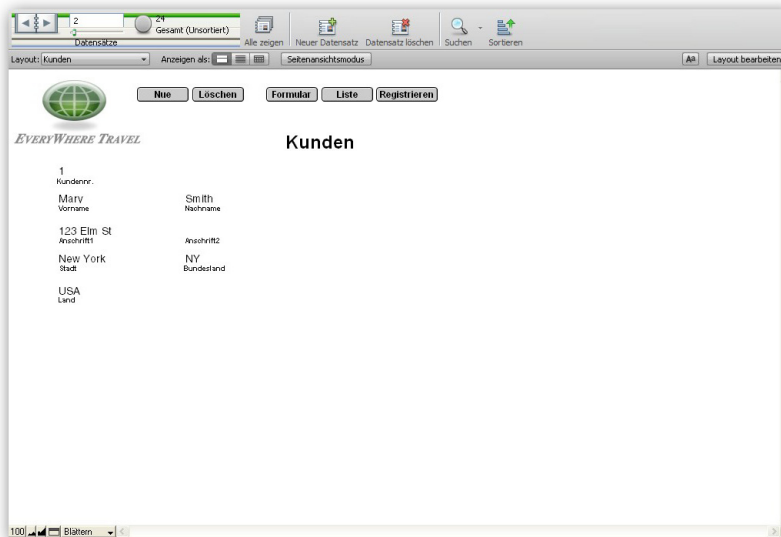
2
24
Gesamt (Unsortiert)
Datensätze
Alle zeigen
Neuer Datensatz
Datensatz löschen
Suchen
Sortieren

Layout: Kunden
Anzeigen als:
Seitenansichtsmodus
Aa
Layout bearbeiten

Nue
Löschen
Formular
Liste
Registrieren

EVERYWHERE TRAVEL

Kunden

1
Kundennr.

Mary
Vorname

Smith
Nachname

123 Elm St
Anschrift1

Anschrift2

New York
Stadt

NY
Bundesland

USA
Land

100
Blättern